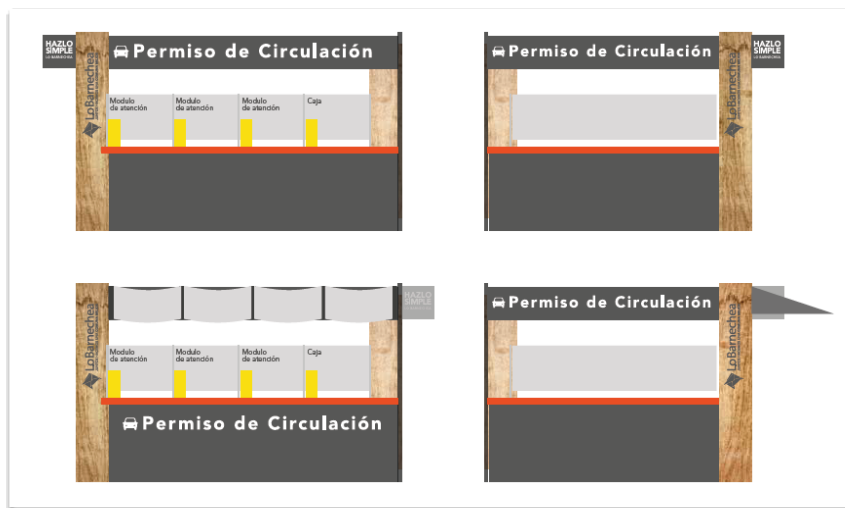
HAZLO SIMPLE
LO BARNECHEA

Permiso de Circulación

LoBarnechea

Modulo de atención
Modulo de atención
Modulo de atención
Caja

Permiso de Circulación

HAZLO SIMPLE
LO BARNECHEA

LoBarnechea

HAZLO SIMPLE

LoBarnechea

Modulo de atención
Modulo de atención
Modulo de atención
Caja

Permiso de Circulación

Permiso de Circulación

LoBarnechea